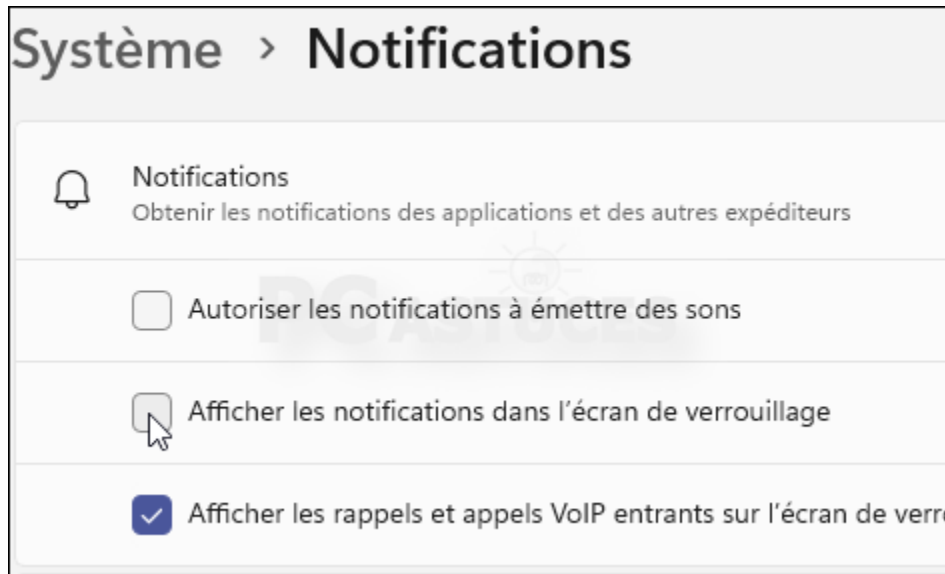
Système › Notifications

Notifications
Obtenir les notifications des applications et des autres expéditeurs

Autoriser les notifications à émettre des sons

Afficher les notifications dans l'écran de verrouillage

Afficher les rappels et appels VoIP entrants sur l'écran de verr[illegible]

PC Astuces